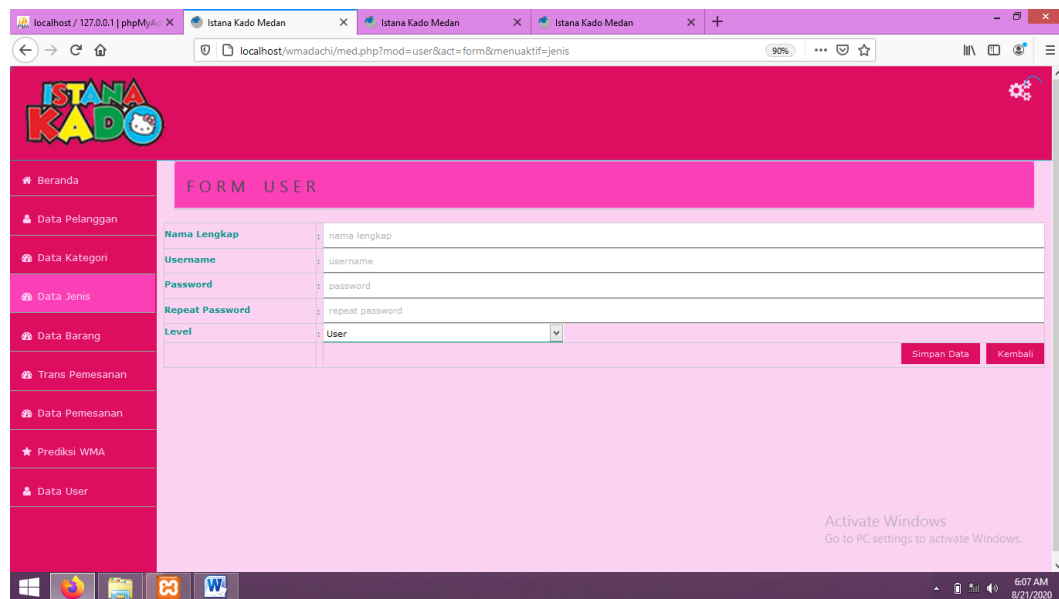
localhost / 127.0.0.1 | phpMyA ×
Istana Kado Medan ×
Istana Kado Medan ×
Istana Kado Medan ×
+

localhost/wmadachi/med.php?mod=user&act=form&menuaktif=jenis
90%

ISTANA KADO

Beranda
Data Pelanggan
Data Kategori
Data Jenis
Data Barang
Trans Pemesanan
Data Pemesanan
Prediksi WMA
Data User

FORM USER

| | |
|---|---|
| Nama Lengkap | : nama lengkap |
| Username | : username |
| Password | : password |
| Repeat Password | : repeat password |
| Level | : User |
| | Simpan Data Kembali |

Activate Windows
Go to PC settings to activate Windows.

6:07 AM
8/21/2020